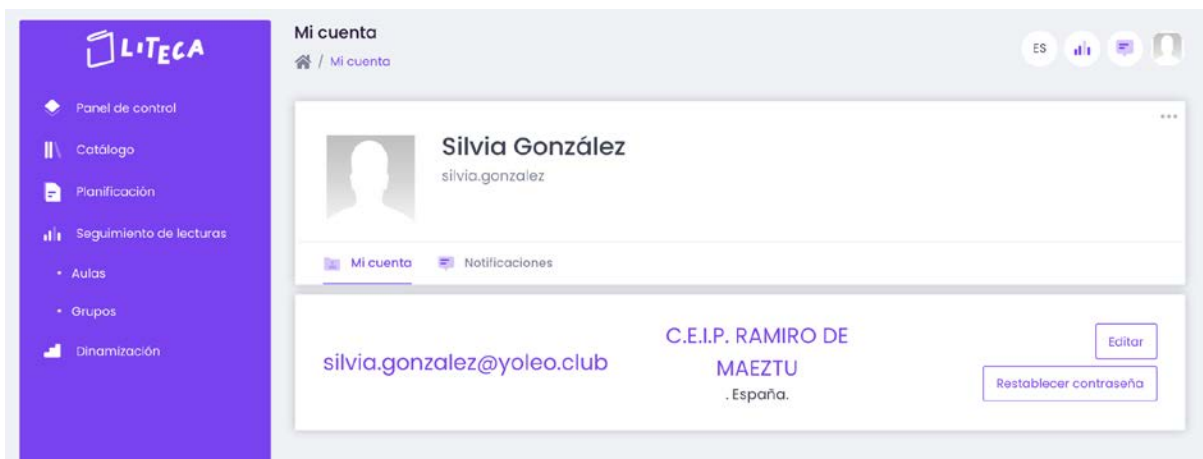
LITECA

Panel de control
Catálogo
Planificación
Seguimiento de lecturas
• Aulas
• Grupos
Dinamización

Mi cuenta
/ Mi cuenta

ES

Silvia González
silvia.gonzalez

Mi cuenta
Notificaciones

silvia.gonzalez@yoleo.club

C.E.I.P. RAMIRO DE MAEZTU
. España.

Editar
Restablecer contraseña